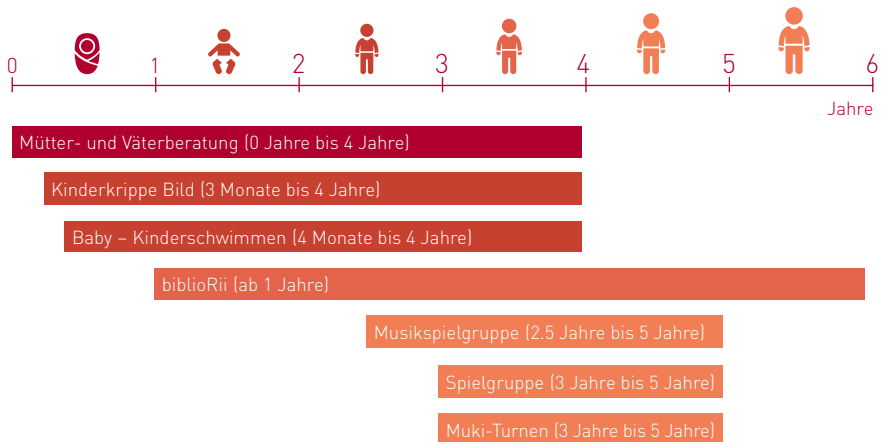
0 1 2 3 4 5 6
Jahre

Mütter- und Väterberatung (0 Jahre bis 4 Jahre)

Kinderkrippe Bild (3 Monate bis 4 Jahre)

Baby – Kinderschwimmen (4 Monate bis 4 Jahre)

biblioRii (ab 1 Jahre)

Musikspielgruppe (2.5 Jahre bis 5 Jahre)

Spielgruppe (3 Jahre bis 5 Jahre)

Muki-Turnen (3 Jahre bis 5 Jahre)